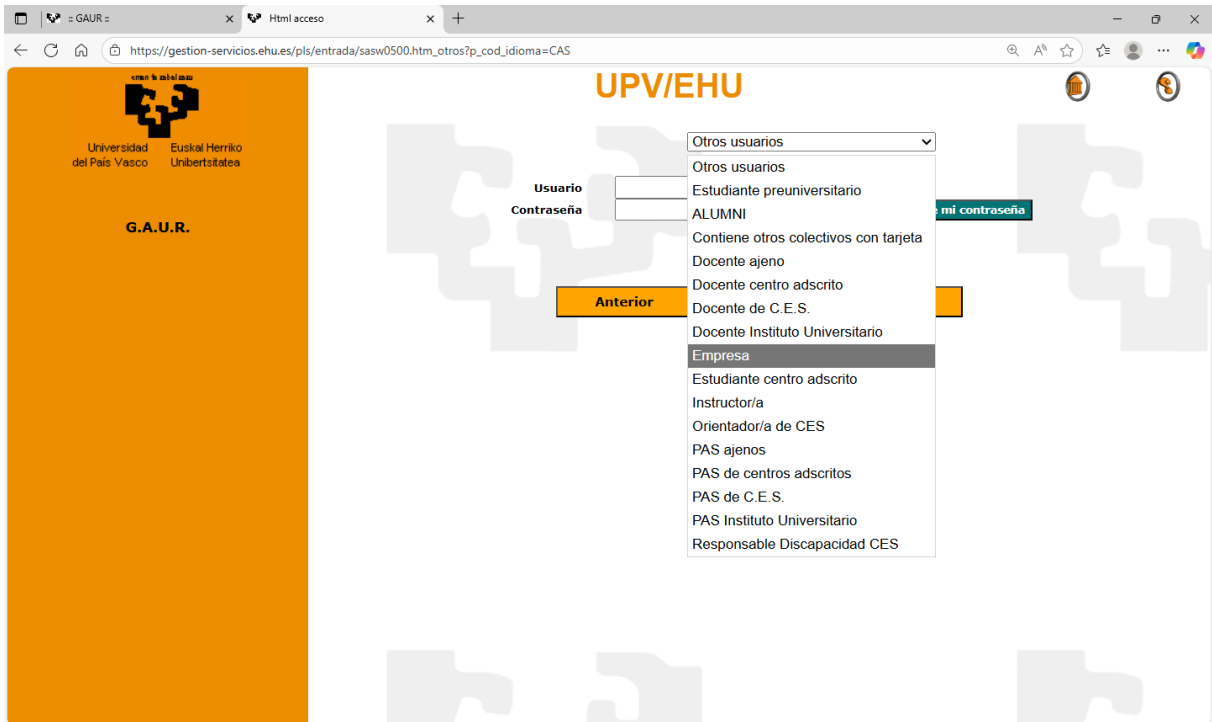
:: GAUR ::
Html acceso
https://gestion-servicios.ehu.es/pls/entrada/sasw0500.htm_otros?p_cod_idioma=CAS

eman ta zabal zazu
Universidad del País Vasco
Euskal Herriko Unibertsitatea

G.A.U.R.

UPV/EHU

Otros usuarios

Usuario
Contraseña

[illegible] mi contraseña

Anterior

Otros usuarios
Estudiante preuniversitario
ALUMNI
Contiene otros colectivos con tarjeta
Docente ajeno
Docente centro adscrito
Docente de C.E.S.
Docente Instituto Universitario
Empresa
Estudiante centro adscrito
Instructor/a
Orientador/a de CES
PAS ajenos
PAS de centros adscritos
PAS de C.E.S.
PAS Instituto Universitario
Responsable Discapacidad CES